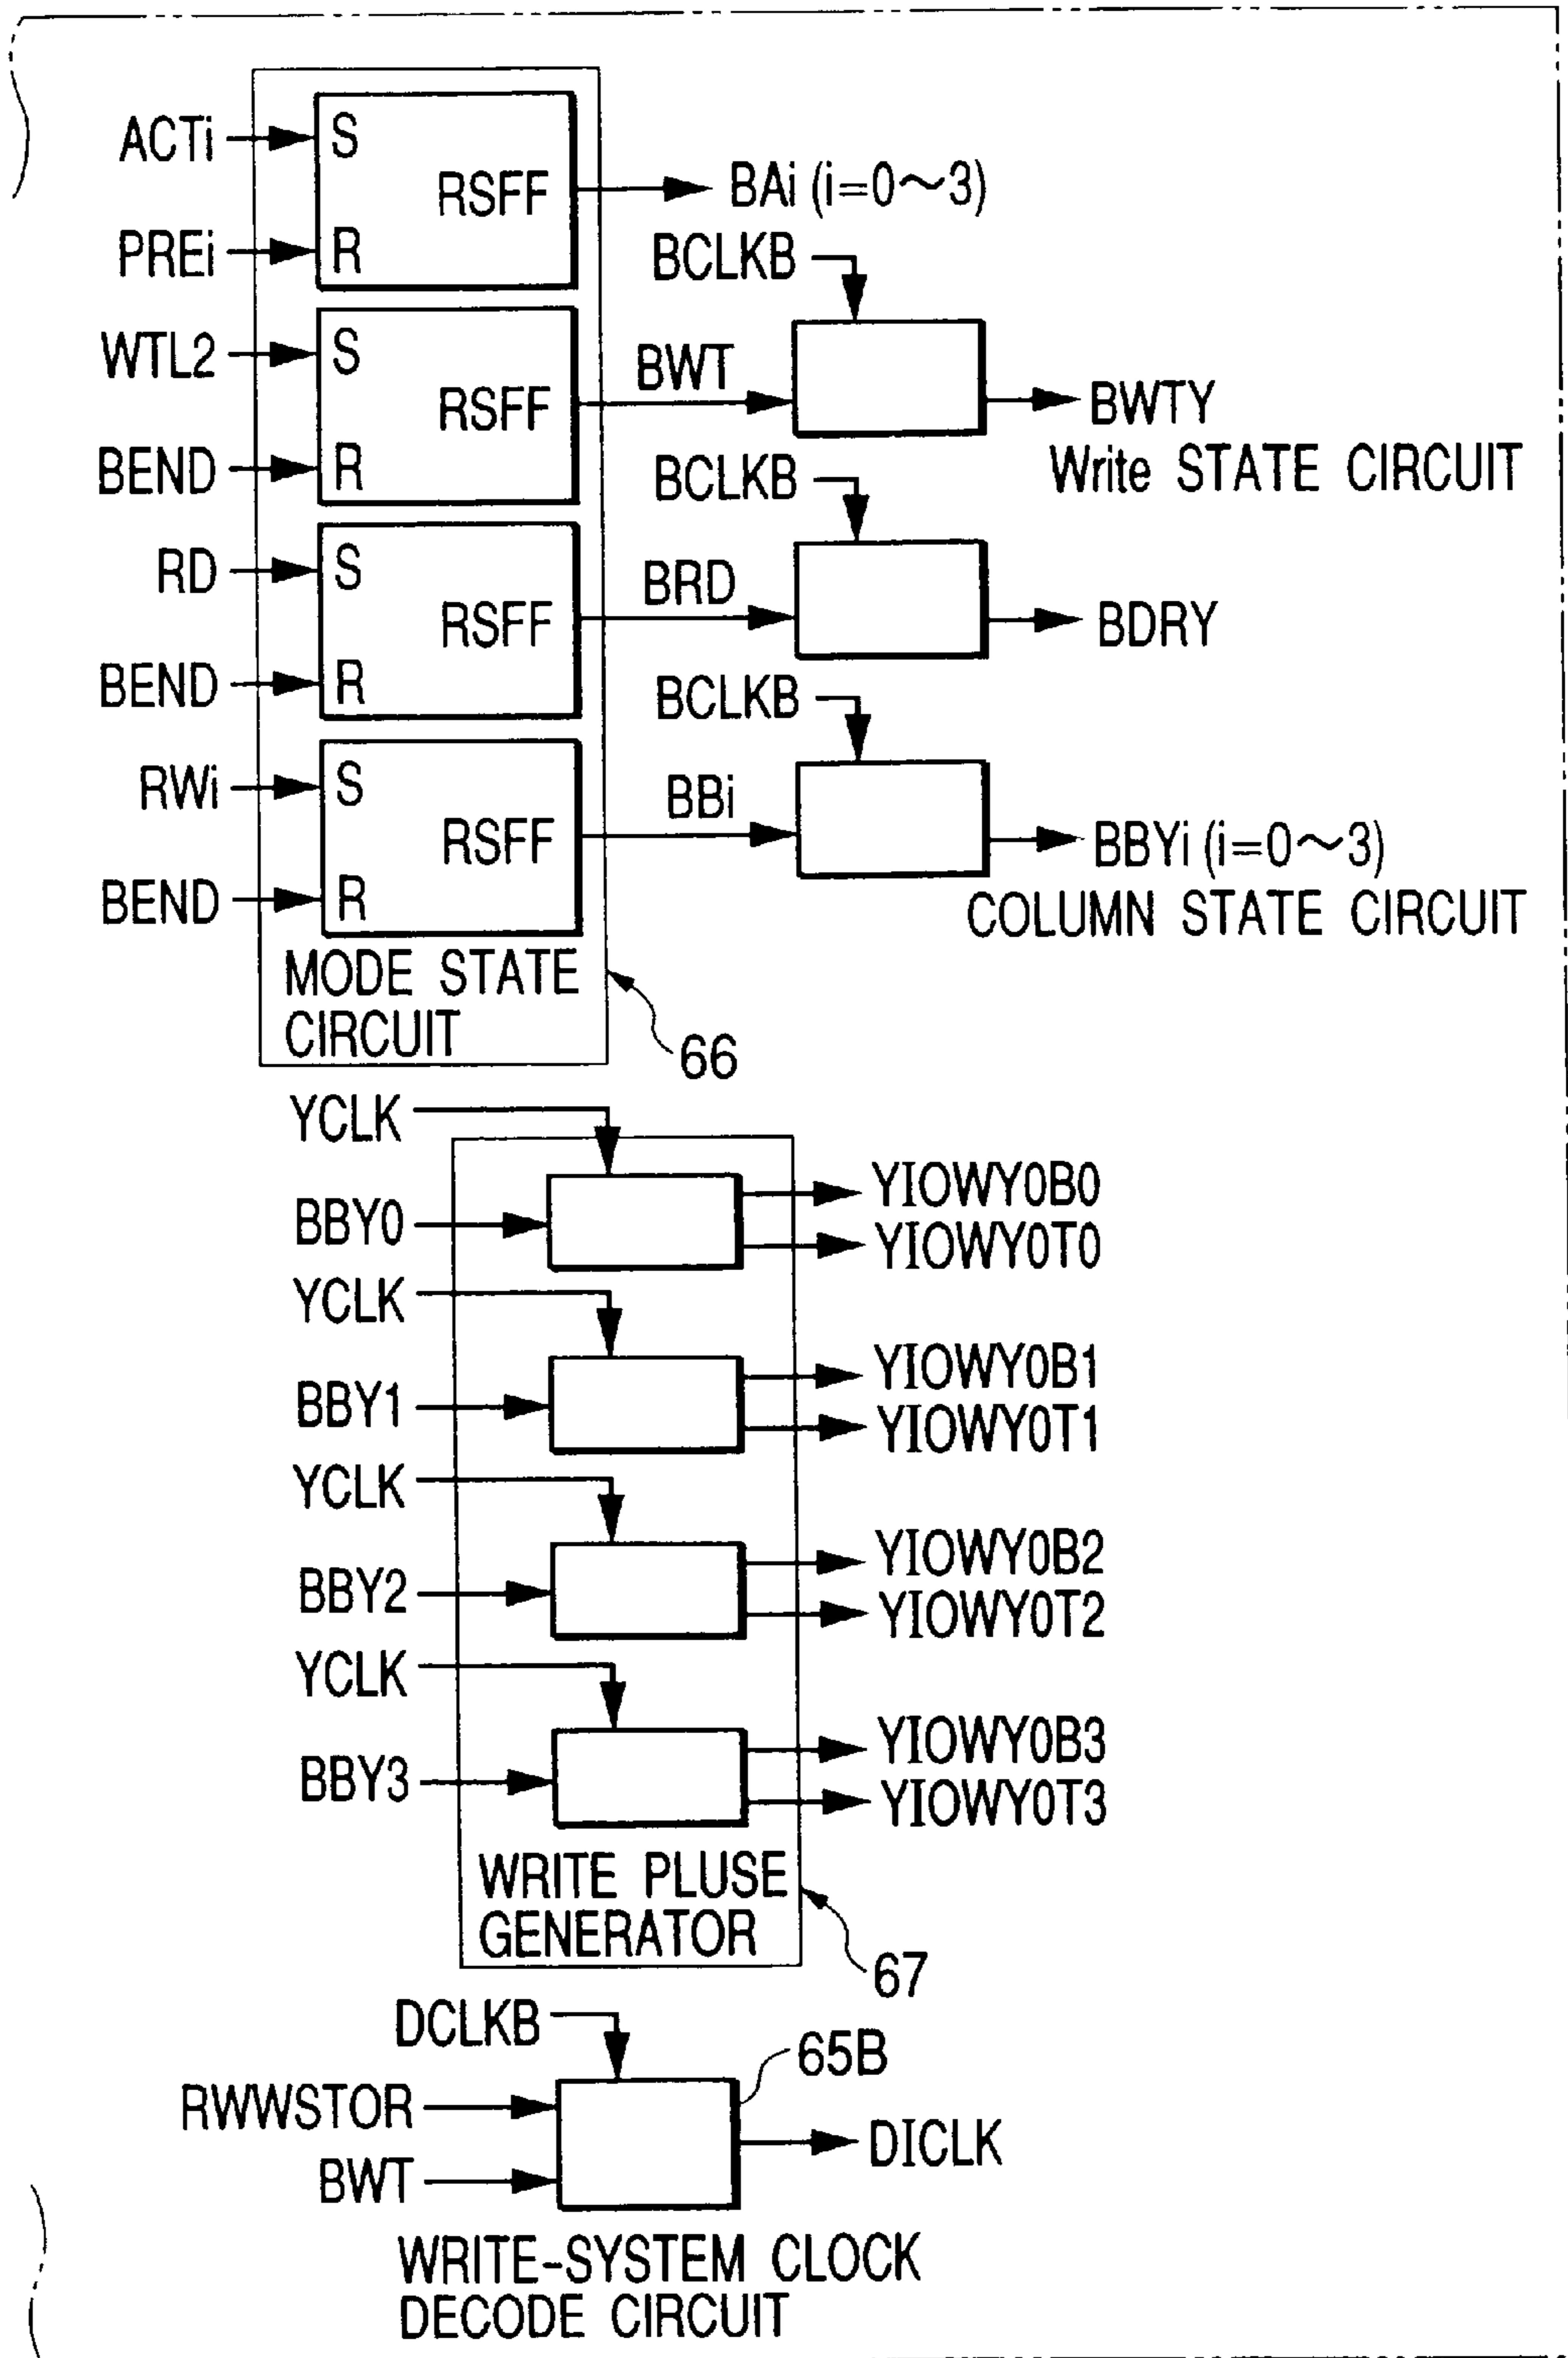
ACTi
S
RSFF
R
PREi
BAi (i=0~3)
BCLKB
WTL2
S
RSFF
R
BEND
BWT
BWTY
Write STATE CIRCUIT
BCLKB
RD
S
RSFF
R
BEND
BRD
BDRY
BCLKB
RWi
S
RSFF
R
BEND
BBi
BBYi (i=0~3)
COLUMN STATE CIRCUIT
MODE STATE CIRCUIT
66
YCLK
BBY0
YIOWY0B0
YIOWY0T0
YCLK
BBY1
YIOWY0B1
YIOWY0T1
YCLK
BBY2
YIOWY0B2
YIOWY0T2
YCLK
BBY3
YIOWY0B3
YIOWY0T3
WRITE PLUSE GENERATOR
67
DCLKB
65B
RWWSTOR
BWT
DICLK
WRITE-SYSTEM CLOCK DECODE CIRCUIT